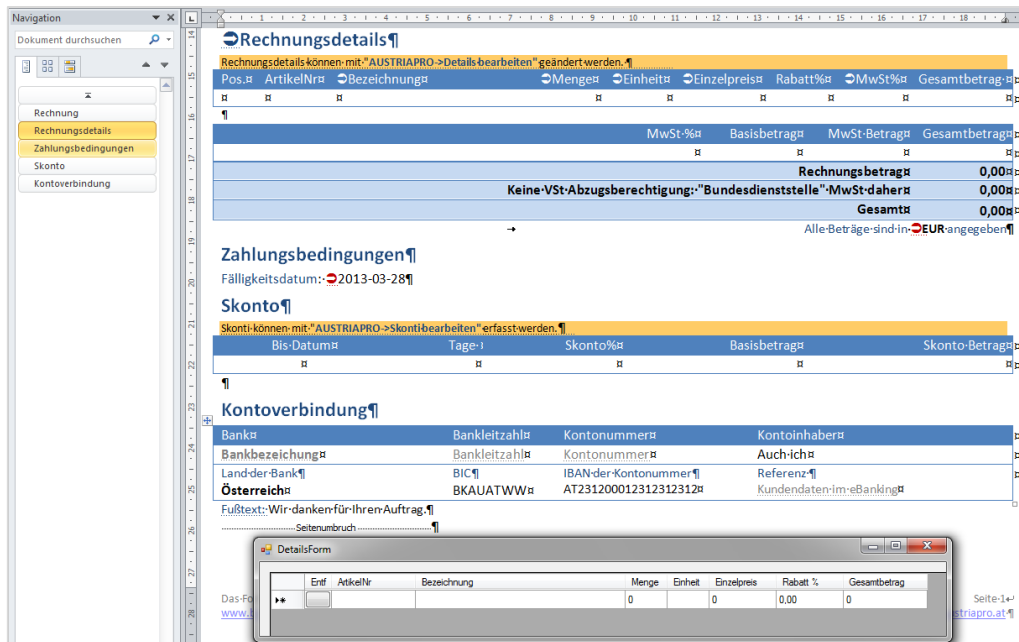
Navigation

Dokument durchsuchen

Rechnung
Rechnungsdetails
Zahlungsbedingungen
Skonto
Kontoverbindung

Rechnungsdetails¶

Rechnungsdetails·können·mit·"AUSTRIAPRO->Details·bearbeiten"·geändert·werden.·¶

| Pos.¤ | ArtikelNr¤ | Bezeichnung¤ | Menge¤ | Einheit¤ | Einzelpreis¤ | Rabatt%¤ | MwSt%¤ | Gesamtbetrag¤ |
|---|---|---|---|---|---|---|---|---|
| ¤ | ¤ | ¤ | ¤ | ¤ | ¤ | ¤ | ¤ | ¤ |

¶

| MwSt-%¤ | Basisbetrag¤ | MwSt-Betrag¤ | Gesamtbetrag¤ |
|---|---|---|---|
| ¤ | ¤ | ¤ | ¤ |

Rechnungsbetrag¤ 0,00¤
Keine·VSt·Abzugsberechtigung:·"Bundesdienststelle"·MwSt·daher¤ 0,00¤
Gesamt¤ 0,00¤

Alle·Beträge·sind·in·EUR·angegeben¶

Zahlungsbedingungen¶

Fälligkeitsdatum:·2013-03-28¶

Skonto¶

Skonti·können·mit·"AUSTRIAPRO->Skonti·bearbeiten"·erfasst·werden.·¶

| Bis-Datum¤ | Tage·¹ | Skonto%¤ | Basisbetrag¤ | Skonto-Betrag¤ |
|---|---|---|---|---|
| ¤ | ¤ | ¤ | ¤ | ¤ |

¶

Kontoverbindung¶

| Bank¤ | Bankleitzahl¤ | Kontonummer¤ | Kontoinhaber¤ |
|---|---|---|---|
| Bankbezeichnung¤ | Bankleitzahl¤ | Kontonummer¤ | Auch·ich¤ |
| Land·der·Bank¶ Österreich¤ | BIC¶ BKAUATWW¤ | IBAN·der·Kontonummer¶ AT231200012312312312¤ | Referenz·¶ Kundendaten·im·eBanking¤ |

Fußtext:·Wir·danken·für·Ihren·Auftrag.¶

Seitenumbruch ¶

Das·Fo
Seite·1
www.
striapro.at

DetailsForm

| | Entf | ArtikelNr | Bezeichnung | Menge | Einheit | Einzelpreis | Rabatt % | Gesamtbetrag |
|---|---|---|---|---|---|---|---|---|
| ▶* | | | | 0 | | 0 | 0,00 | 0 |